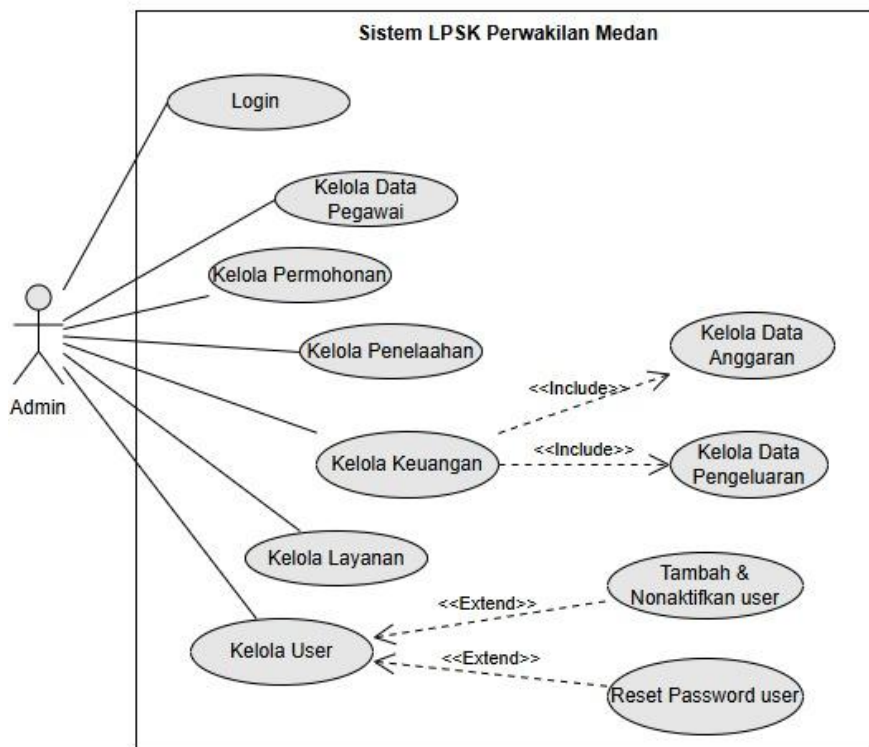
Sistem LPSK Perwakilan Medan

Admin

Login

Kelola Data Pegawai

Kelola Permohonan

Kelola Penelaahan

Kelola Data Anggaran

<<Include>>

Kelola Keuangan

<<Include>>

Kelola Data Pengeluaran

Kelola Layanan

Tambah & Nonaktifkan user

<<Extend>>

Kelola User

<<Extend>>

Reset Password user